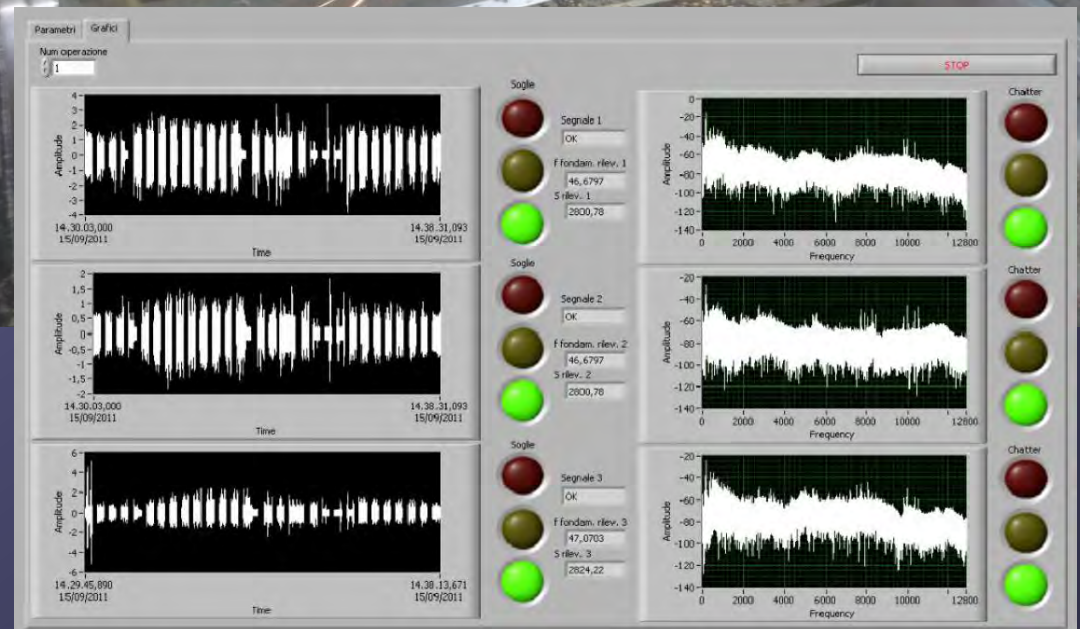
Parametri Grafici

Num operazione
1

STOP

Soglie

Segnale 1
OK
f fondam. rilev. 1
46,6797
S rilev. 1
2800,78

Amplitude
4
3
2
1
0
-1
-2
-3
-4
14.30.03,000
15/09/2011
14.38.31,093
15/09/2011
Time

Amplitude
0
-20
-40
-60
-80
-100
-120
-140
0 2000 4000 6000 8000 10000 12800
Frequency

Chatter

Soglie

Segnale 2
OK
f fondam. rilev. 2
46,6797
S rilev. 2
2800,78

Amplitude
2
1,5
1
0,5
0
-0,5
-1
-1,5
-2
14.30.03,000
15/09/2011
14.38.31,093
15/09/2011
Time

Amplitude
-20
-40
-60
-80
-100
-120
-140
0 2000 4000 6000 8000 10000 12800
Frequency

Chatter

Soglie

Segnale 3
OK
f fondam. rilev. 3
47,0703
S rilev. 3
2824,22

Amplitude
6
4
2
0
-2
-4
-6
14.29.45,890
15/09/2011
14.38.13,671
15/09/2011
Time

Amplitude
-20
-40
-60
-80
-100
-120
-140
0 2000 4000 6000 8000 10000 12800
Frequency

Chatter